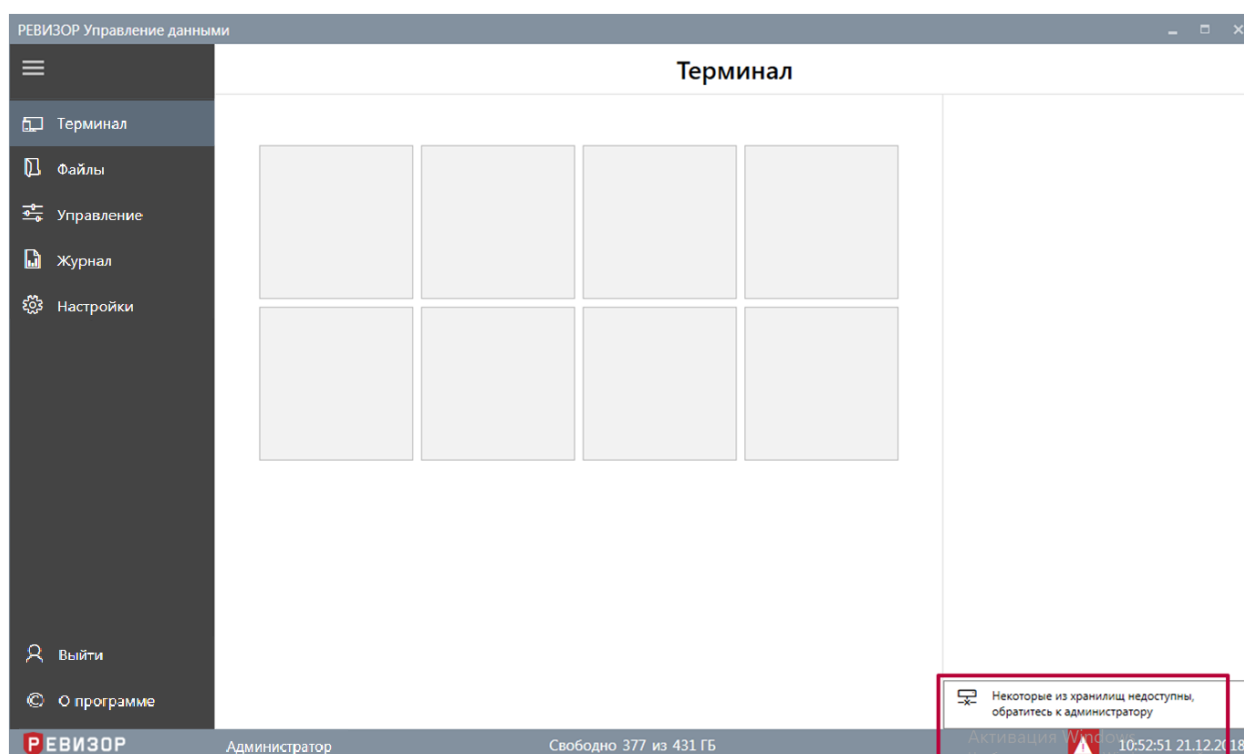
РЕВИЗОР Управление данными

Терминал

Терминал
Файлы
Управление
Журнал
Настройки

Выйти
О программе

Некоторые из хранилищ недоступны, обратитесь к администратору

РЕВИЗОР
Администратор
Свободно 377 из 431 ГБ
Активация Windows
10:52:51 21.12.2018